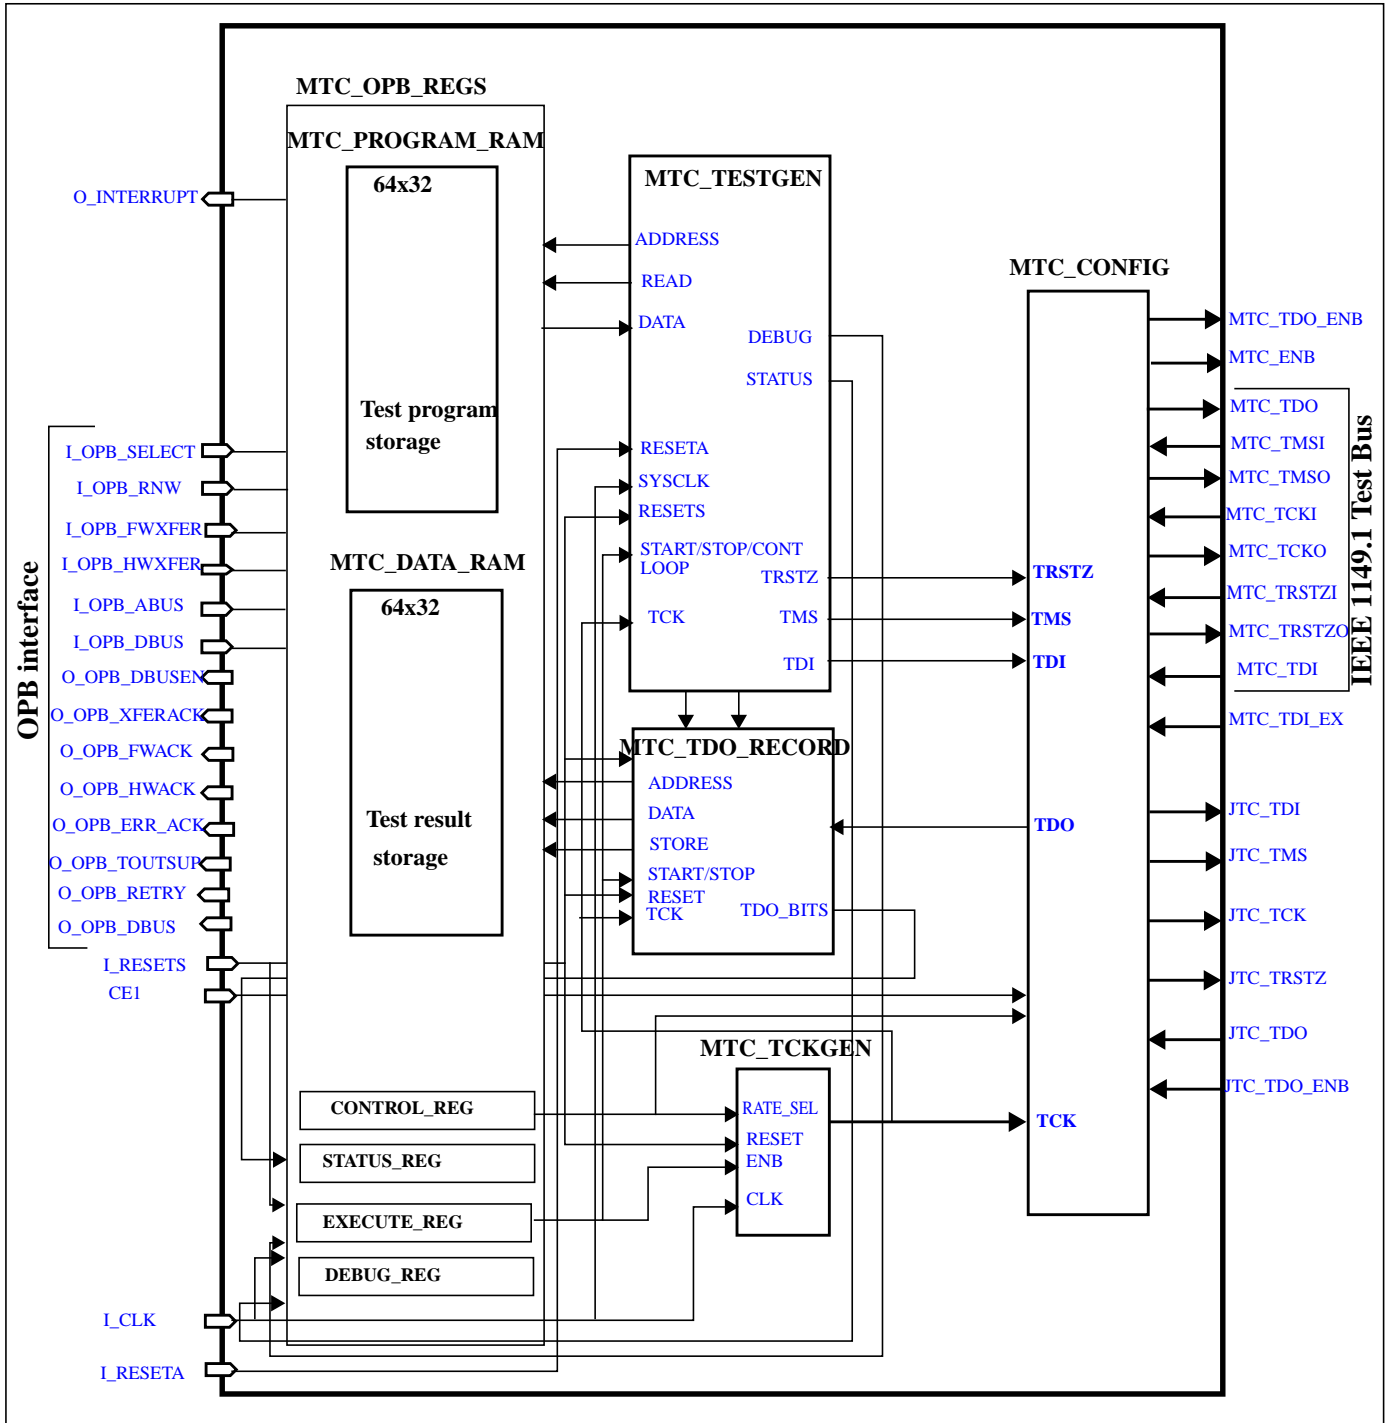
MTC_OPB_REGS
MTC_PROGRAM_RAM
64x32
Test program storage
MTC_DATA_RAM
64x32
Test result storage
MTC_TESTGEN
ADDRESS
READ
DATA
DEBUG
STATUS
RESETA
SYSCLK
RESETS
START/STOP/CONT
LOOP
TRSTZ
TCK
TMS
TDI
MTC_TDO_RECORD
ADDRESS
DATA
STORE
START/STOP
RESET
TCK
TDO_BITS
MTC_CONFIG
TRSTZ
TMS
TDI
TDO
TCK
MTC_TCKGEN
RATE_SEL
RESET
ENB
CLK
CONTROL_REG
STATUS_REG
EXECUTE_REG
DEBUG_REG
O_INTERRUPT
OPB interface
I_OPB_SELECT
I_OPB_RNW
I_OPB_FWXFER
I_OPB_HWXFER
I_OPB_ABUS
I_OPB_DBUS
O_OPB_DBUSEN
O_OPB_XFERACK
O_OPB_FWACK
O_OPB_HWACK
O_OPB_ERR_ACK
O_OPB_TOUTSUP
O_OPB_RETRY
O_OPB_DBUS
I_RESETS
CE1
I_CLK
I_RESETA
MTC_TDO_ENB
MTC_ENB
MTC_TDO
MTC_TMSI
MTC_TMSO
MTC_TCKI
MTC_TCKO
MTC_TRSTZI
MTC_TRSTZO
MTC_TDI
IEEE 1149.1 Test Bus
MTC_TDI_EX
JTC_TDI
JTC_TMS
JTC_TCK
JTC_TRSTZ
JTC_TDO
JTC_TDO_ENB